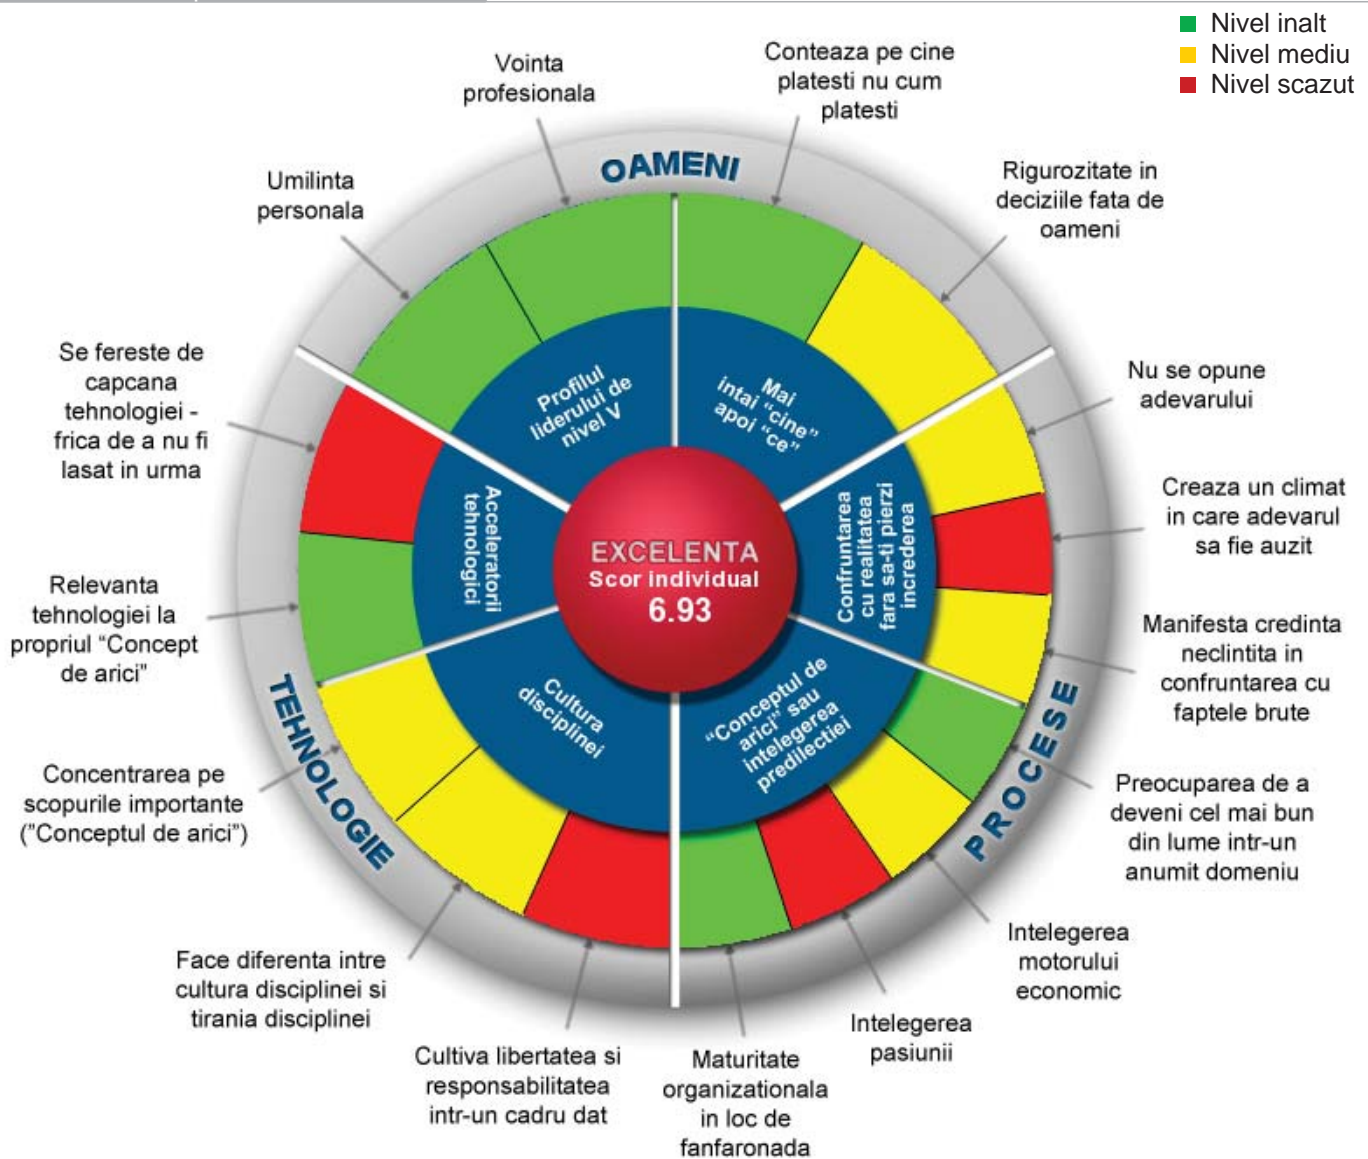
Nivel inalt
Nivel mediu
Nivel scazut

Vointa profesionala

Conteaza pe cine platesti nu cum platesti

Umilinta personala

Rigurozitate in deciziile fata de oameni

OAMENI

Se fereste de capcana tehnologiei - frica de a nu fi lasat in urma

Nu se opune adevarului

Profilul liderului de nivel V

Mai intai "cine" apoi "ce"

Creaza un climat in care adevarul sa fie auzit

Acceleratorii tehnologici

EXCELENTA
Scor individual
6.93

Confruntarea cu realitatea fara sa-ti pierzi increderea

Relevanta tehnologiei la propriul "Concept de arici"

Manifesta credinta neclintita in confruntarea cu faptele brute

Cultura disciplinei

"Conceptul de arici" sau intelegerea predilectiei

TEHNOLOGIE

PROCESE

Concentrarea pe scopurile importante ("Conceptul de arici")

Preocuparea de a deveni cel mai bun din lume intr-un anumit domeniu

Intelegerea motorului economic

Face diferenta intre cultura disciplinei si tirania disciplinei

Intelegerea pasiunii

Cultiva libertatea si responsabilitatea intr-un cadru dat

Maturitate organizationala in loc de fanfaronada